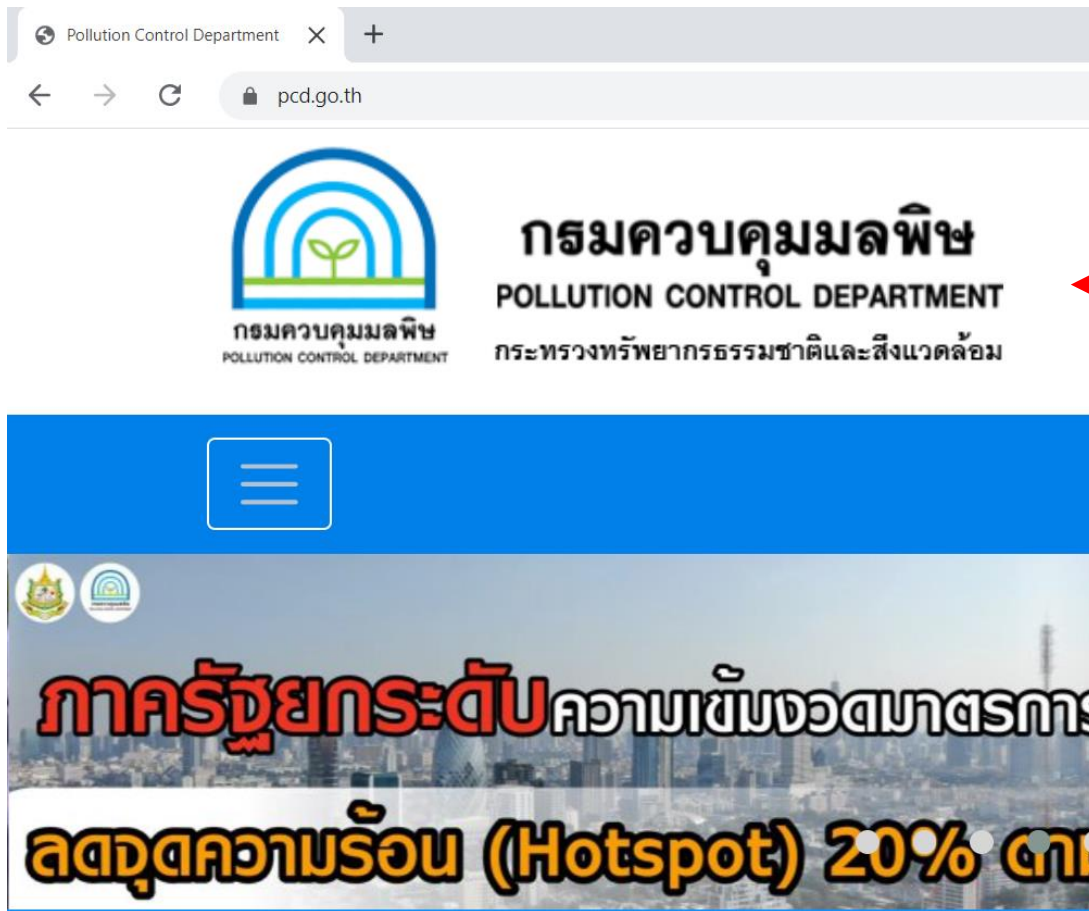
Pollution Control Department

pcd.go.th

กรมควบคุมมลพิษ
POLLUTION CONTROL DEPARTMENT

กรมควบคุมมลพิษ
POLLUTION CONTROL DEPARTMENT
กระทรวงทรัพยากรธรรมชาติและสิ่งแวดล้อม

ภาครัฐยกระดับความเข้มงวดมาตรการ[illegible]

ลดจุดความร้อน (Hotspot) 20% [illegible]